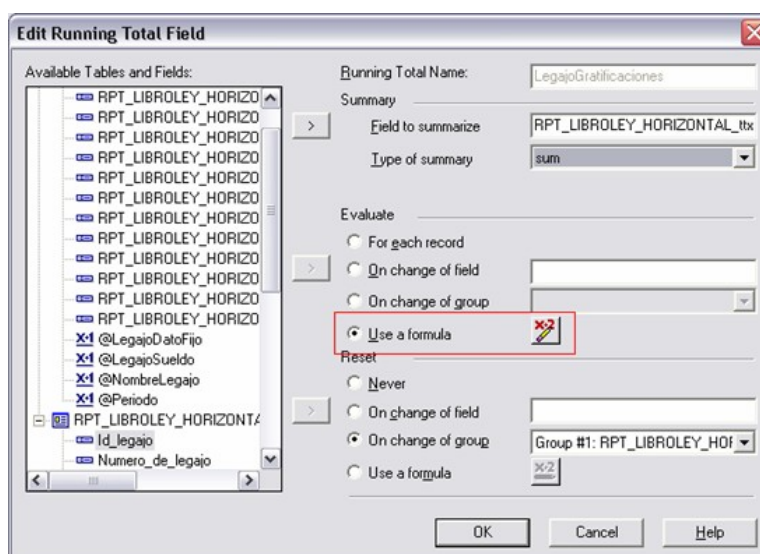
Edit Running Total Field

Available Tables and Fields:

RPT_LIBROLEY_HORIZO
RPT_LIBROLEY_HORIZO
RPT_LIBROLEY_HORIZO
RPT_LIBROLEY_HORIZO
RPT_LIBROLEY_HORIZO
RPT_LIBROLEY_HORIZO
RPT_LIBROLEY_HORIZO
RPT_LIBROLEY_HORIZO
RPT_LIBROLEY_HORIZO
RPT_LIBROLEY_HORIZO
RPT_LIBROLEY_HORIZO
RPT_LIBROLEY_HORIZO
@LegajoDatoFijo
@LegajoSueldo
@NombreLegajo
@Periodo
RPT_LIBROLEY_HORIZONTA
Id_legajo
Numero_de_legajo

>

Running Total Name: LegajoGratificaciones

Summary

Field to summarize RPT_LIBROLEY_HORIZONTAL_ttx

Type of summary sum

Evaluate

For each record

On change of field

On change of group

Use a formula

Reset

Never

On change of field

On change of group Group #1: RPT_LIBROLEY_HOF

Use a formula

OK Cancel Help